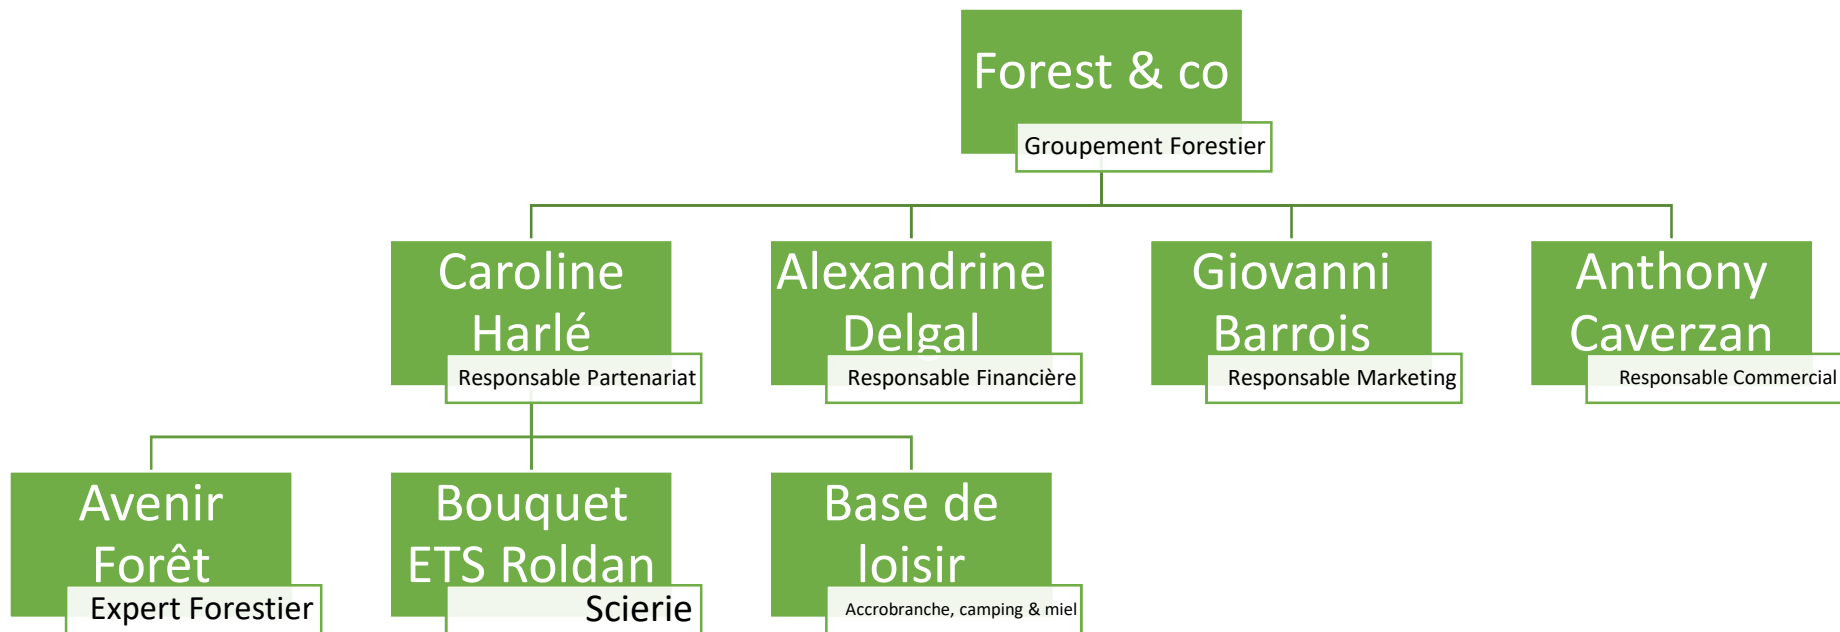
Forest & co
Groupement Forestier

Caroline Harlé
Responsable Partenariat

Alexandrine Delgal
Responsable Financière

Giovanni Barrois
Responsable Marketing

Anthony Caverzan
Responsable Commercial

Avenir Forêt
Expert Forestier

Bouquet ETS Roldan
Scierie

Base de loisir
Accrobranche, camping & miel